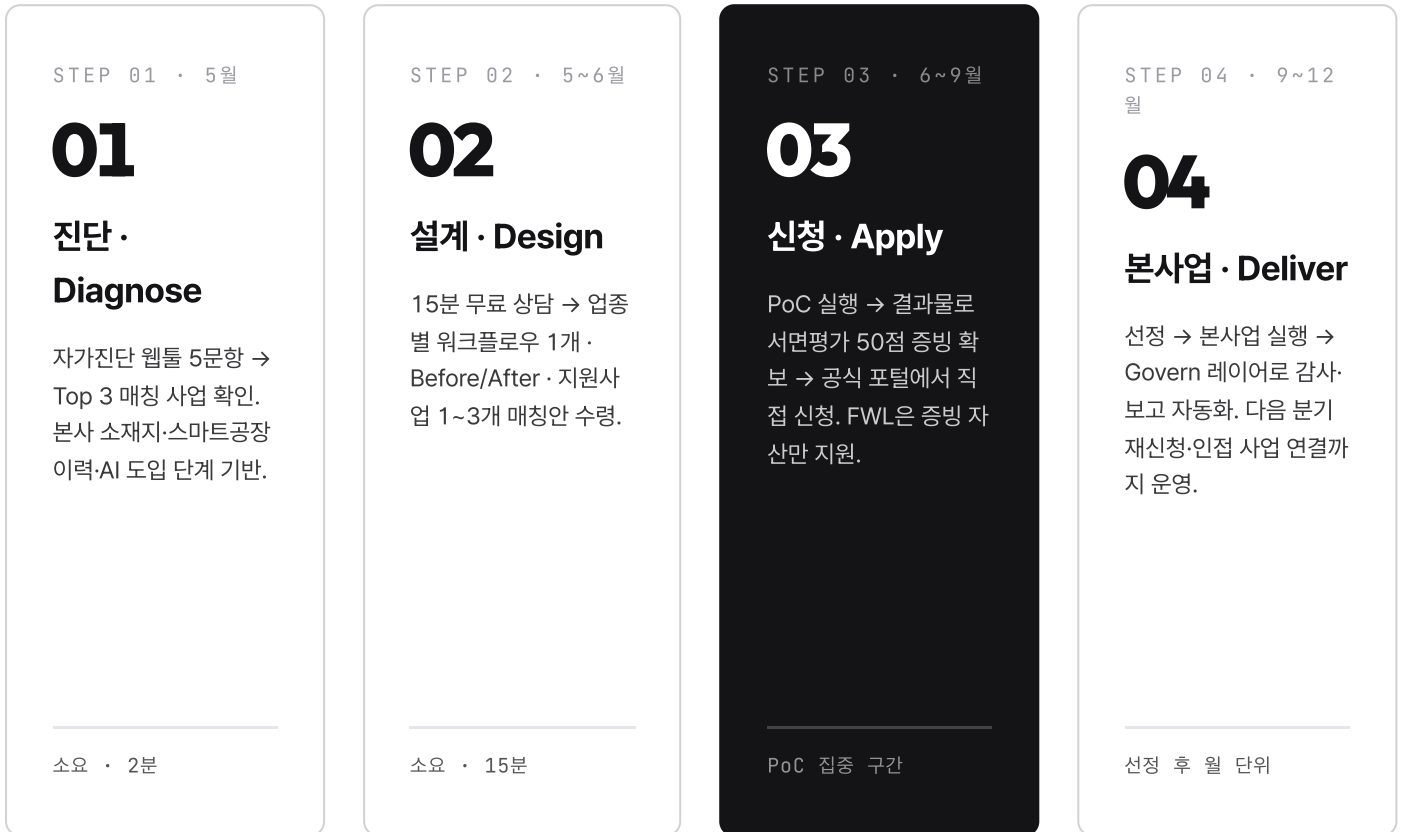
STEP 01 · 5월

01

진단 · Diagnose

자가진단 웹툴 5문항 → Top 3 매칭 사업 확인. 본사 소재지·스마트공장 이력·AI 도입 단계 기반.

소요 · 2분

STEP 02 · 5~6월

02

설계 · Design

15분 무료 상담 → 업종별 워크플로우 1개 · Before/After · 지원사업 1~3개 매칭안 수령.

소요 · 15분

STEP 03 · 6~9월

03

신청 · Apply

PoC 실행 → 결과물로 서면평가 50점 증빙 확보 → 공식 포털에서 직접 신청. FWL은 증빙 자산만 지원.

PoC 집중 구간

STEP 04 · 9~12월

04

본사업 · Deliver

선정 → 본사업 실행 → Govern 레이어로 감사·보고 자동화. 다음 분기 재신청·인접 사업 연결까지 운영.

선정 후 월 단위